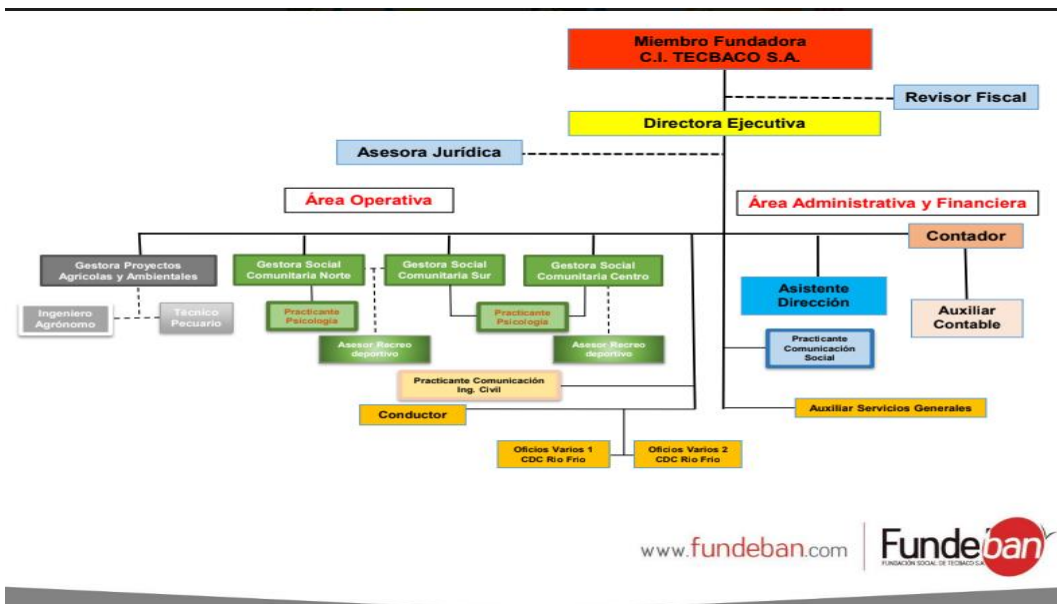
Miembro Fundadora
C.I. TECBACO S.A.

Revisor Fiscal

Directora Ejecutiva

Asesora Jurídica

Área Operativa

Área Administrativa y Financiera

Contador

Gestora Proyectos Agricolas y Ambientales

Gestora Social Comunitaria Norte

Gestora Social Comunitaria Sur

Gestora Social Comunitaria Centro

Ingeniero Agrónomo

Técnico Pecuario

Practicante Psicología

Practicante Psicología

Asesor Recreo deportivo

Asesor Recreo deportivo

Asistente Dirección

Auxiliar Contable

Practicante Comunicación Social

Practicante Comunicación Ing. Civil

Conductor

Auxiliar Servicios Generales

Oficios Varios 1 CDC Rio Frio

Oficios Varios 2 CDC Rio Frio

www.fundeban.com

Fundeban
FUNDACIÓN SOCIAL DE TECBACO S.A.